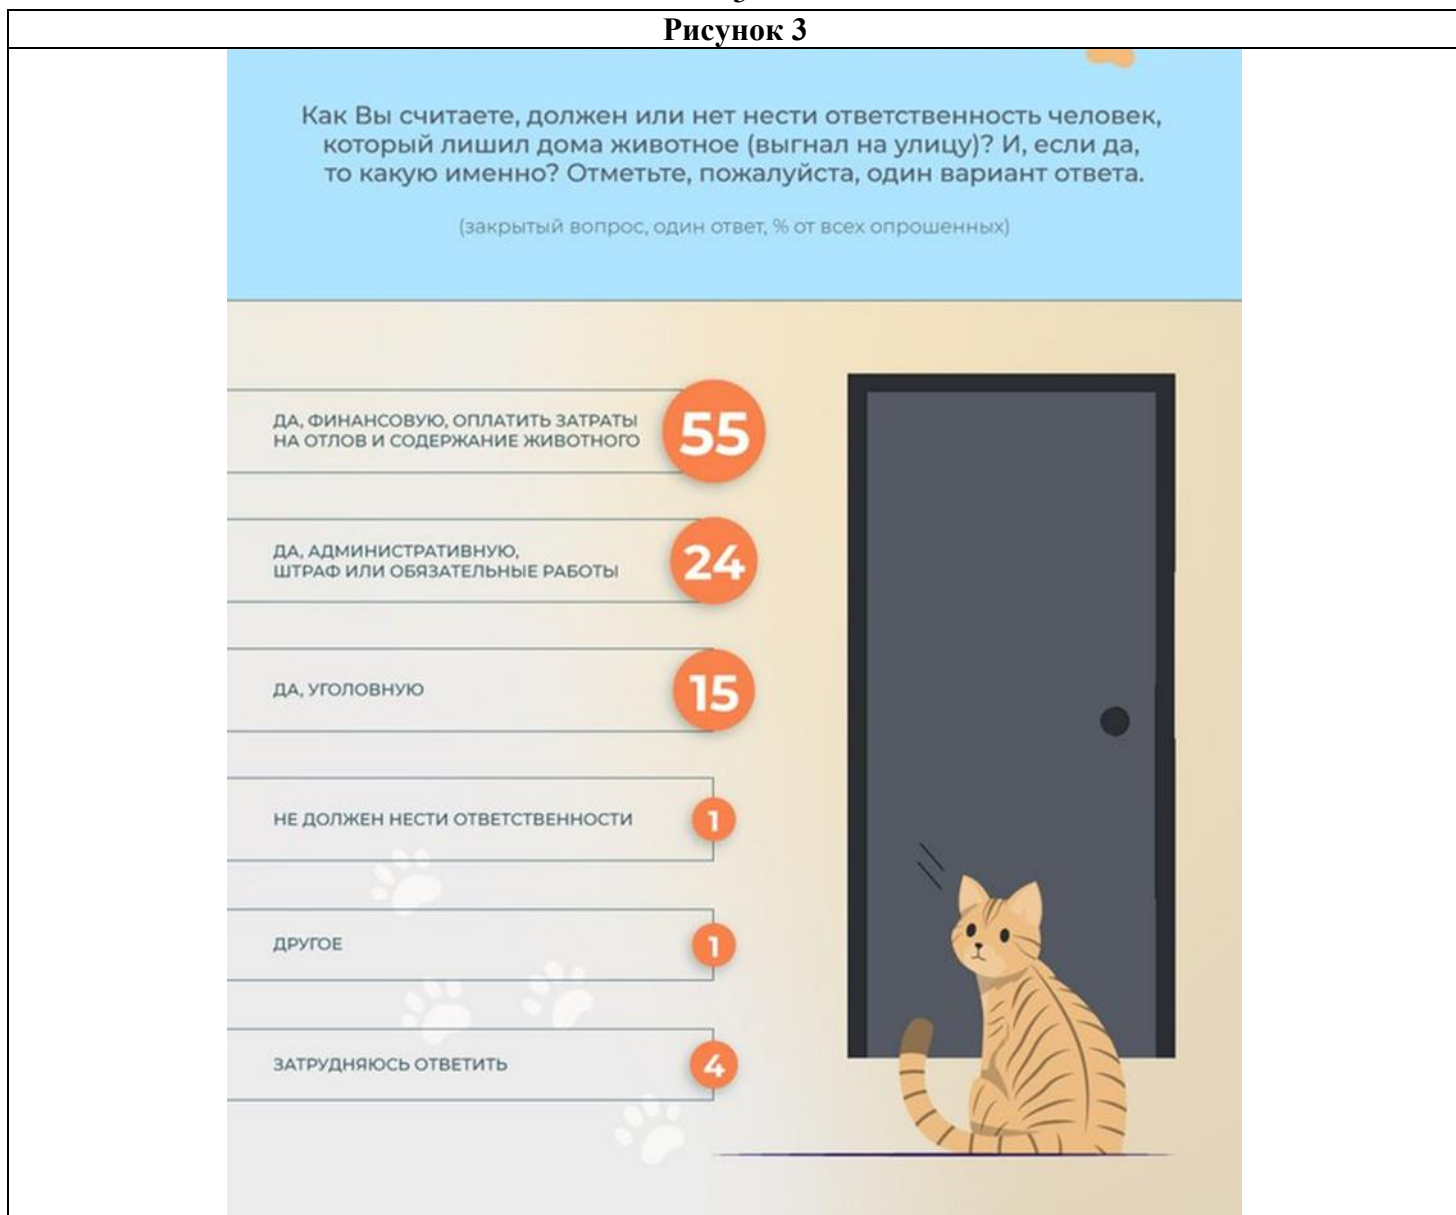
Рисунок 3

Как Вы считаете, должен или нет нести ответственность человек, который лишил дома животное (выгнал на улицу)? И, если да, то какую именно? Отметьте, пожалуйста, один вариант ответа.

(закрытый вопрос, один ответ, % от всех опрошенных)

ДА, ФИНАНСОВУЮ, ОПЛАТИТЬ ЗАТРАТЫ НА ОТЛОВ И СОДЕРЖАНИЕ ЖИВОТНОГО 55

ДА, АДМИНИСТРАТИВНУЮ, ШТРАФ ИЛИ ОБЯЗАТЕЛЬНЫЕ РАБОТЫ 24

ДА, УГОЛОВНУЮ 15

НЕ ДОЛЖЕН НЕСТИ ОТВЕТСТВЕННОСТИ 1

ДРУГОЕ 1

ЗАТРУДНЯЮСЬ ОТВЕТИТЬ 4